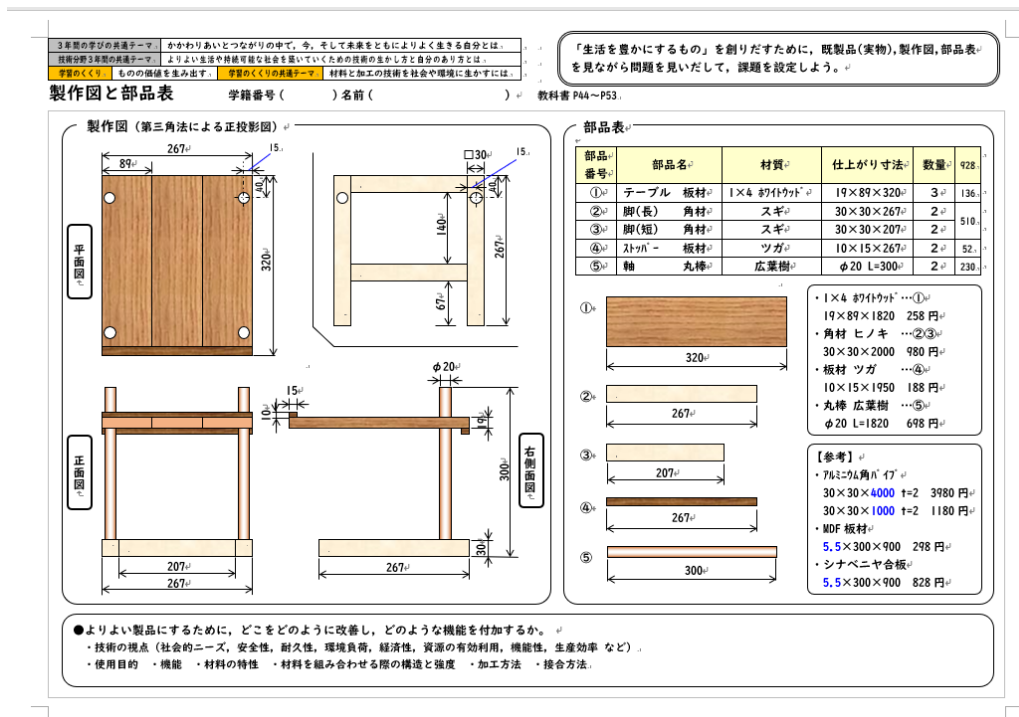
3年間の学びの共通テーマ　かかわりあいとつながりの中で、今、そして未来をともによりよく生きる自分とは。
技術分野3年間の共通テーマ　よりよい生活や持続可能な社会を築いていくための技術の生かし方と自分のあり方とは。
学習のくくり　ものの価値を生み出す。　学習のくくりの共通テーマ　材料と加工の技術を社会や環境に生かすには。

「生活を豊かにするもの」を創りだすために，既製品(実物)，製作図，部品表を見ながら問題を見いだして，課題を設定しよう。

製作図と部品表　学籍番号（　　）名前（　　）　教科書 P44〜P53

製作図（第三角法による正投影図）

平面図
267
89
15
40
320
□30
15
40
140
267
67

正面図
15
10
φ20
19
300
30
207
267
267
右側面図

部品表

| 部品番号 | 部品名 | 材質 | 仕上がり寸法 | 数量 | 928 |
|---|---|---|---|---|---|
| ① | テーブル　板材 | 1×4 ホワイトウッド | 19×89×320 | 3 | 136 |
| ② | 脚(長)　角材 | スギ | 30×30×267 | 2 | 510 |
| ③ | 脚(短)　角材 | スギ | 30×30×207 | 2 | |
| ④ | ストッパー　板材 | ツガ | 10×15×267 | 2 | 52 |
| ⑤ | 軸　丸棒 | 広葉樹 | φ20 L=300 | 2 | 230 |

①
320
②
267
③
207
④
267
⑤
300

・1×4 ホワイトウッド…①
19×89×1820　258 円
・角材 ヒノキ　…②③
30×30×2000　980 円
・板材 ツガ　…④
10×15×1950　188 円
・丸棒 広葉樹　…⑤
φ20 L=1820　698 円

【参考】
・アルミニウム角パイプ
30×30×4000 t=2　3980 円
30×30×1000 t=2　1180 円
・MDF 板材
5.5×300×900　298 円
・シナベニヤ合板
5.5×300×900　828 円

●よりよい製品にするために，どこをどのように改善し，どのような機能を付加するか。
・技術の視点（社会的ニーズ，安全性，耐久性，環境負荷，経済性，資源の有効利用，機能性，生産効率 など）
・使用目的　・機能　・材料の特性　・材料を組み合わせる際の構造と強度　・加工方法　・接合方法